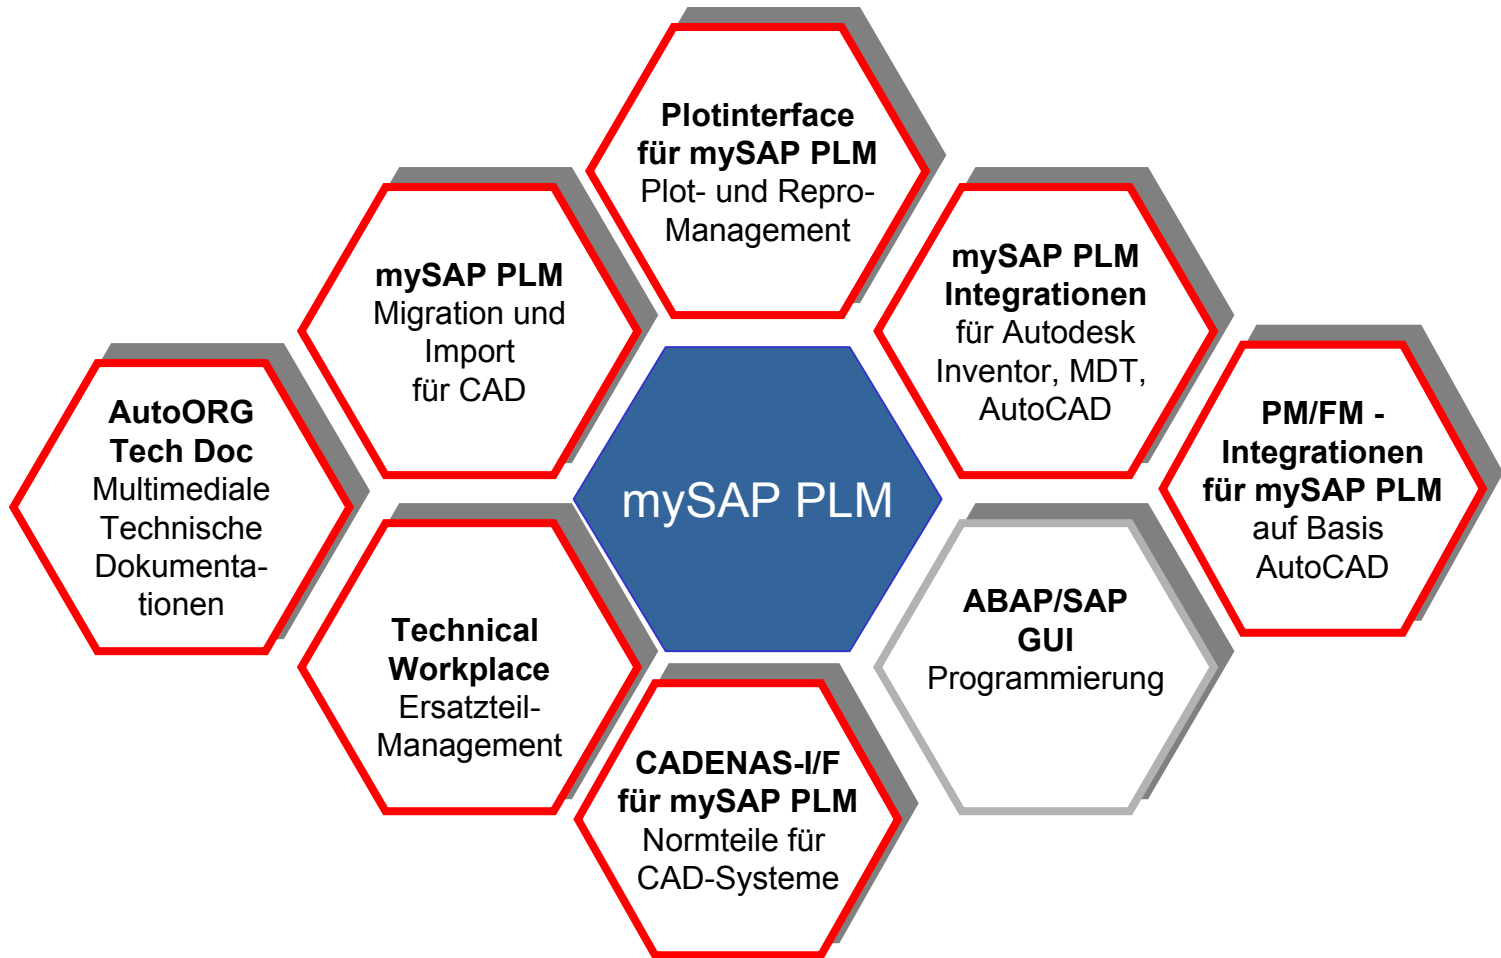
Plotinterface für mySAP PLM
Plot- und Repro-Management

mySAP PLM
Migration und Import für CAD

mySAP PLM Integrationen
für Autodesk Inventor, MDT, AutoCAD

AutoORG Tech Doc
Multimediale Technische Dokumentationen

mySAP PLM

PM/FM - Integrationen für mySAP PLM
auf Basis AutoCAD

Technical Workplace
Ersatzteil-Management

ABAP/SAP GUI
Programmierung

CADENAS-I/F für mySAP PLM
Normteile für CAD-Systeme